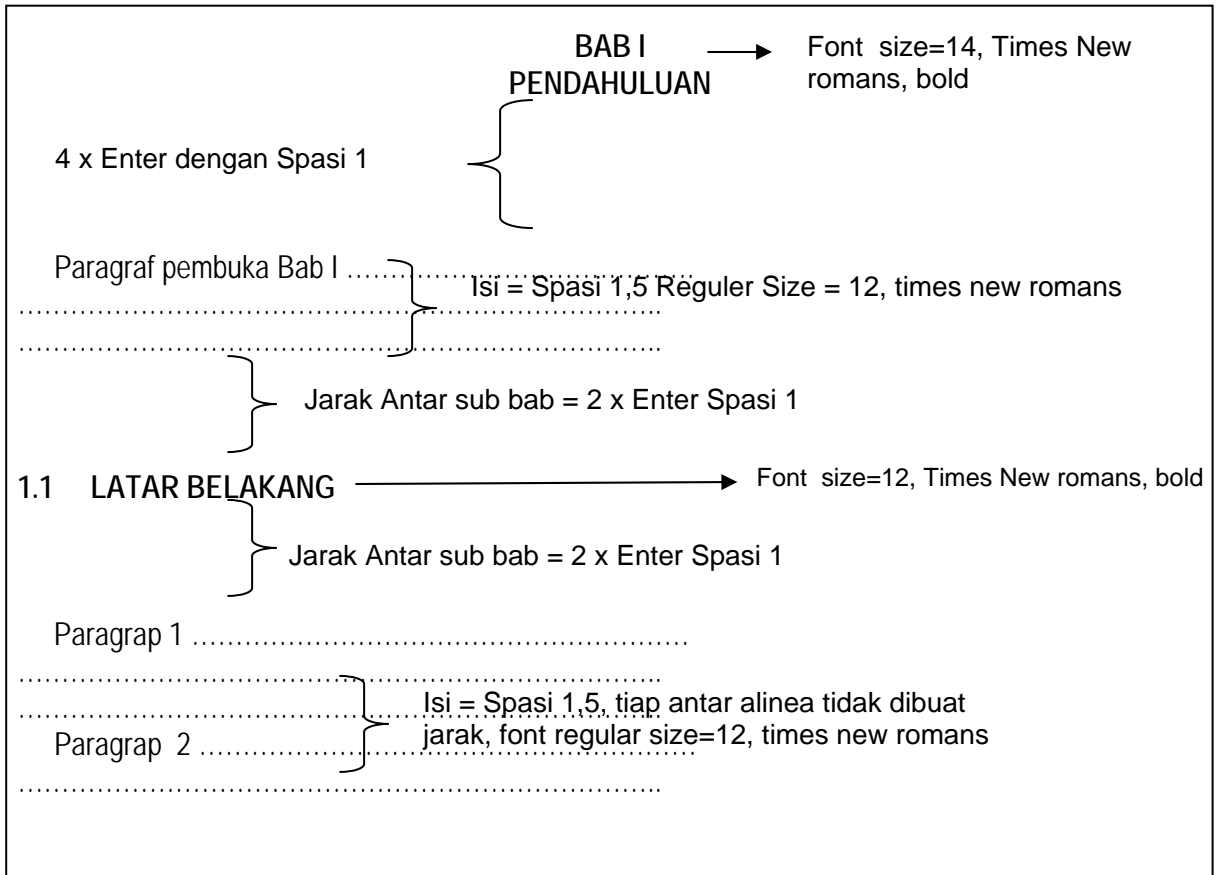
BAB I
PENDAHULUAN

Font size=14, Times New romans, bold

4 x Enter dengan Spasi 1

Paragraf pembuka Bab I ……………………………………
……………………………………………………………………..
……………………………………………………………………..

Isi = Spasi 1,5 Reguler Size = 12, times new romans

Jarak Antar sub bab = 2 x Enter Spasi 1

1.1 LATAR BELAKANG

Font size=12, Times New romans, bold

Jarak Antar sub bab = 2 x Enter Spasi 1

Paragrap 1 ……………………………………………………
……………………………………………………………………..
……………………………………………………………………..
Paragrap 2 ……………………………………………………
……………………………………………………………………..

Isi = Spasi 1,5, tiap antar alinea tidak dibuat jarak, font regular size=12, times new romans